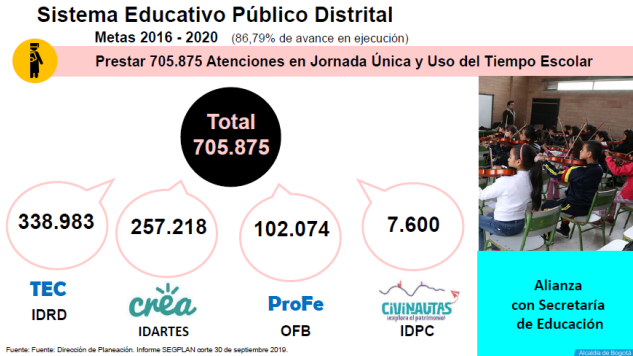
Sistema Educativo Público Distrital

Metas 2016 - 2020 (86,79% de avance en ejecución)

Prestar 705.875 Atenciones en Jornada Única y Uso del Tiempo Escolar

Total 705.875

338.983

257.218

102.074

7.600

TEC
IDRD

crea
IDARTES

ProFe
OFB

CIVINAUTAS
explora el patrimonio
IDPC

Alianza con Secretaría de Educación

Fuente: Fuente: Dirección de Planeación. Informe SEGPLAN corte 30 de septiembre 2019.

Alcaldía de Bogotá